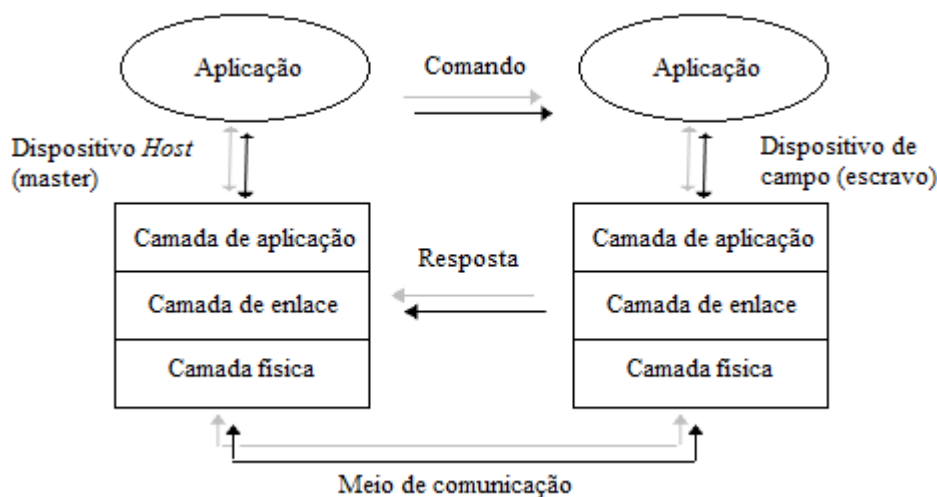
Aplicação

Comando

Aplicação

Dispositivo *Host* (master)

Dispositivo de campo (escravo)

Camada de aplicação

Camada de enlace

Camada física

Resposta

Camada de aplicação

Camada de enlace

Camada física

Meio de comunicação